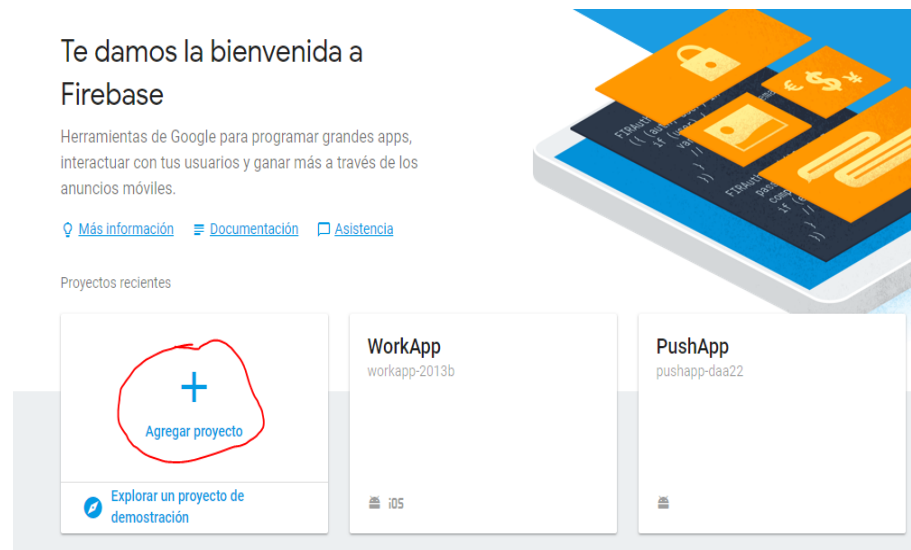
Te damos la bienvenida a Firebase

Herramientas de Google para programar grandes apps, interactuar con tus usuarios y ganar más a través de los anuncios móviles.

Más información Documentación Asistencia

Proyectos recientes

+

Agregar proyecto

Explorar un proyecto de demostración

WorkApp
workapp-2013b

iOS

PushApp
pushapp-daa22